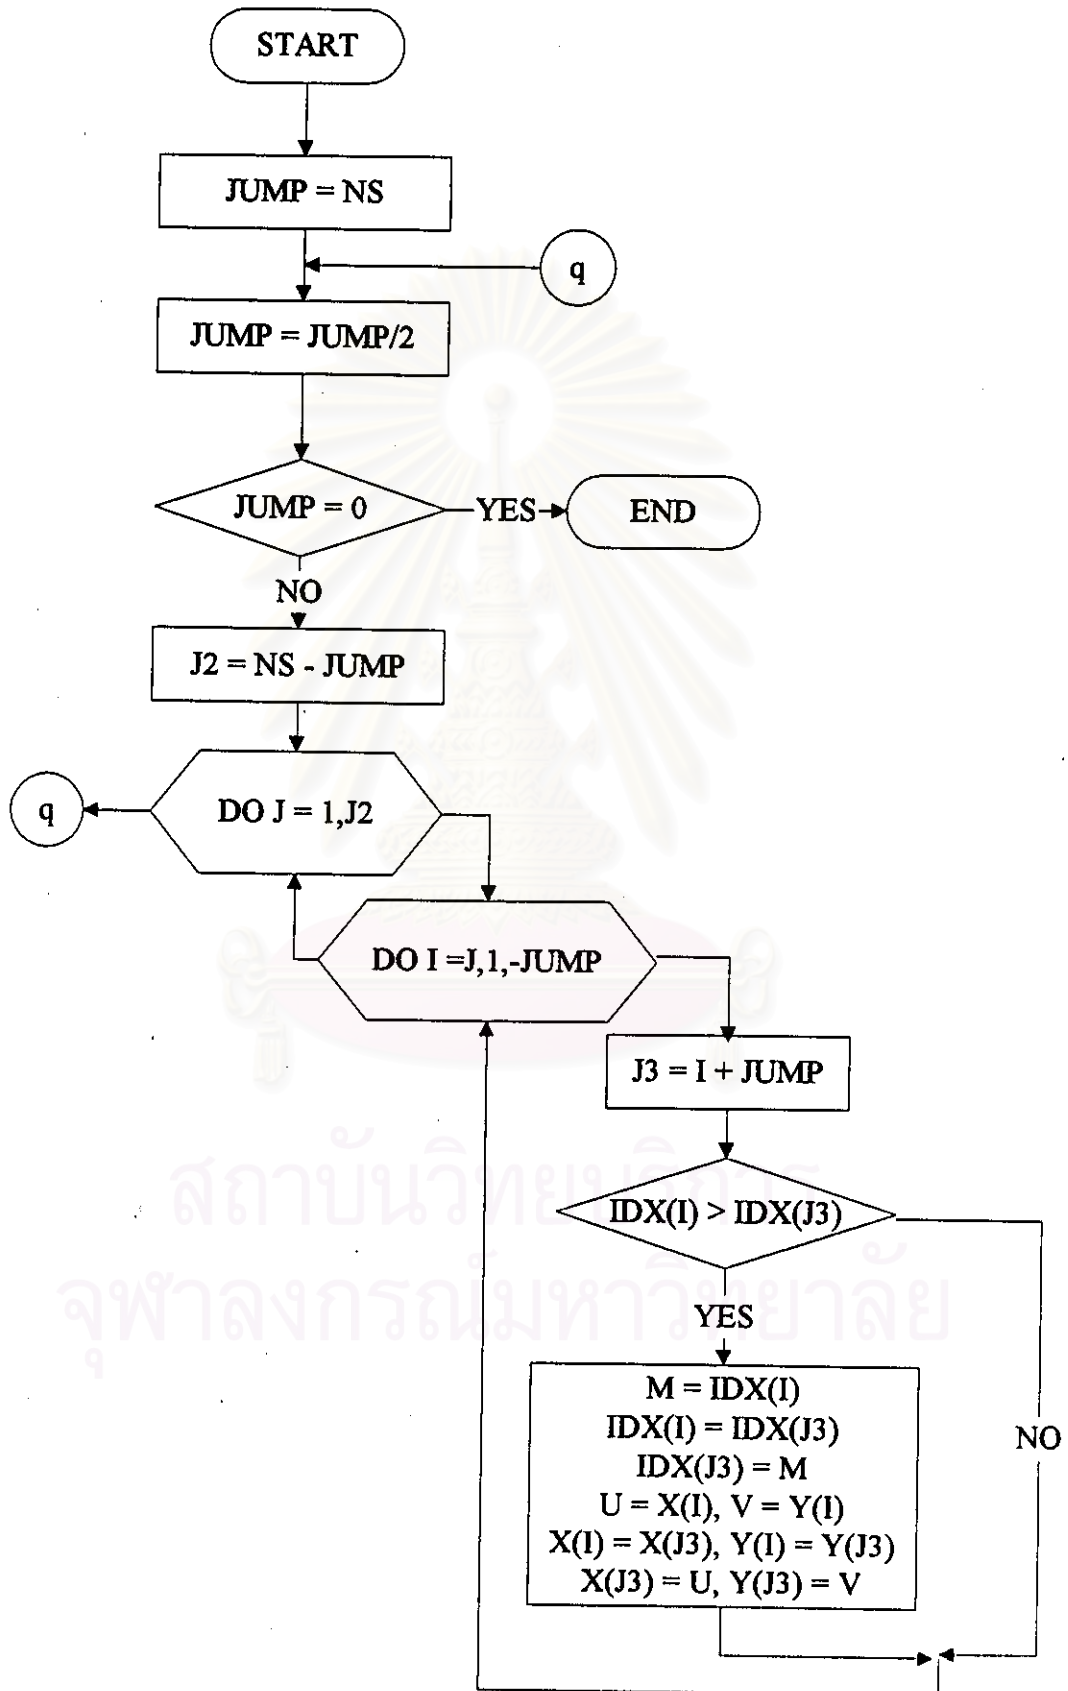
START

JUMP = NS

q

JUMP = JUMP/2

JUMP = 0

YES

END

NO

J2 = NS - JUMP

q

DO J = 1,J2

DO I =J,1,-JUMP

J3 = I + JUMP

IDX(I) > IDX(J3)

YES

M = IDX(I)
IDX(I) = IDX(J3)
IDX(J3) = M
U = X(I), V = Y(I)
X(I) = X(J3), Y(I) = Y(J3)
X(J3) = U, Y(J3) = V

NO

สถาบันวิทยบริการ
จุฬาลงกรณ์มหาวิทยาลัย